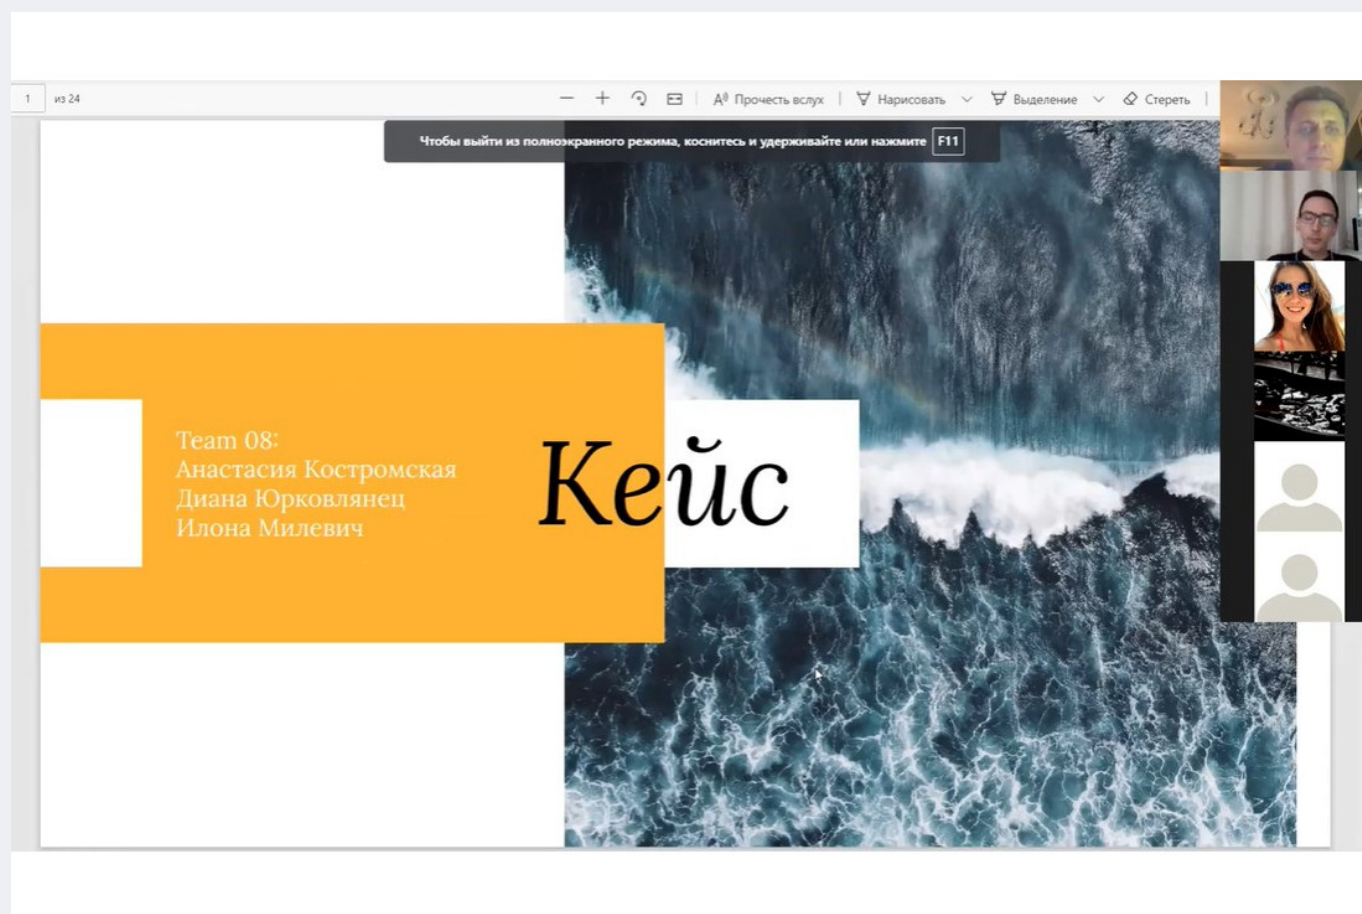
1 из 24

Прочесть вслух | Нарисовать | Выделение | Стереть

Чтобы выйти из полноэкранного режима, коснитесь и удерживайте или нажмите F11

Team 08:
Анастасия Костромская
Диана Юрковлянец
Илона Милевич

Кейс